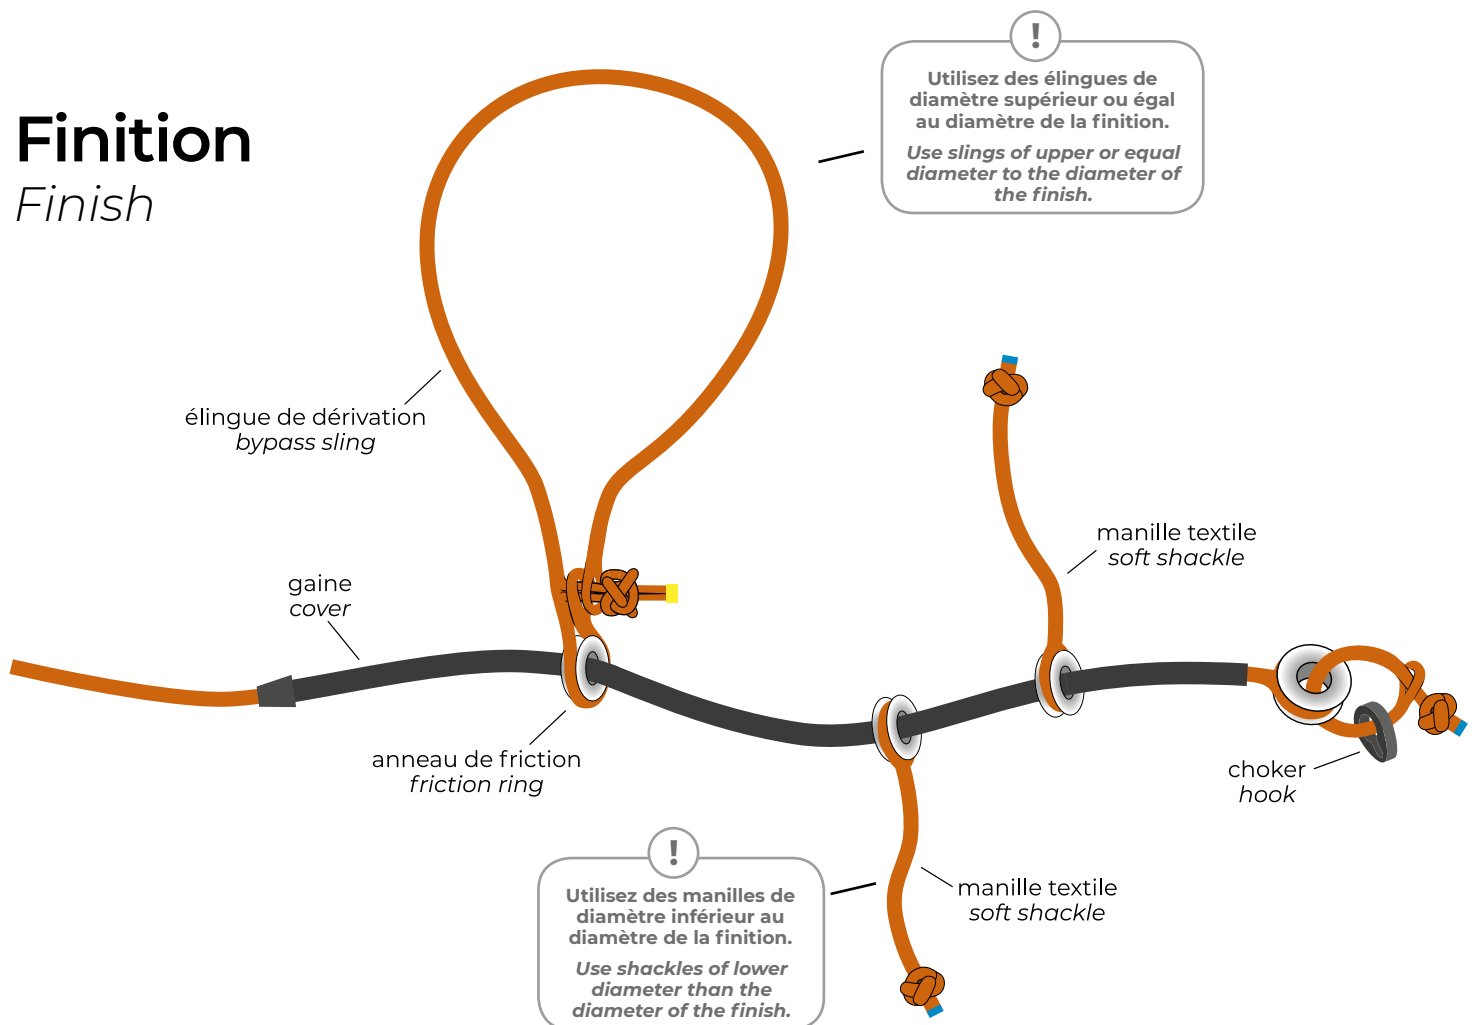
Finition
Finish

!
Utilisez des élingues de diamètre supérieur ou égal au diamètre de la finition.

Use slings of upper or equal diameter to the diameter of the finish.

élingue de dérivation
bypass sling

manille textile
soft shackle

gaine
cover

anneau de friction
friction ring

choker
hook

manille textile
soft shackle

!
Utilisez des manilles de diamètre inférieur au diamètre de la finition.

Use shackles of lower diameter than the diameter of the finish.